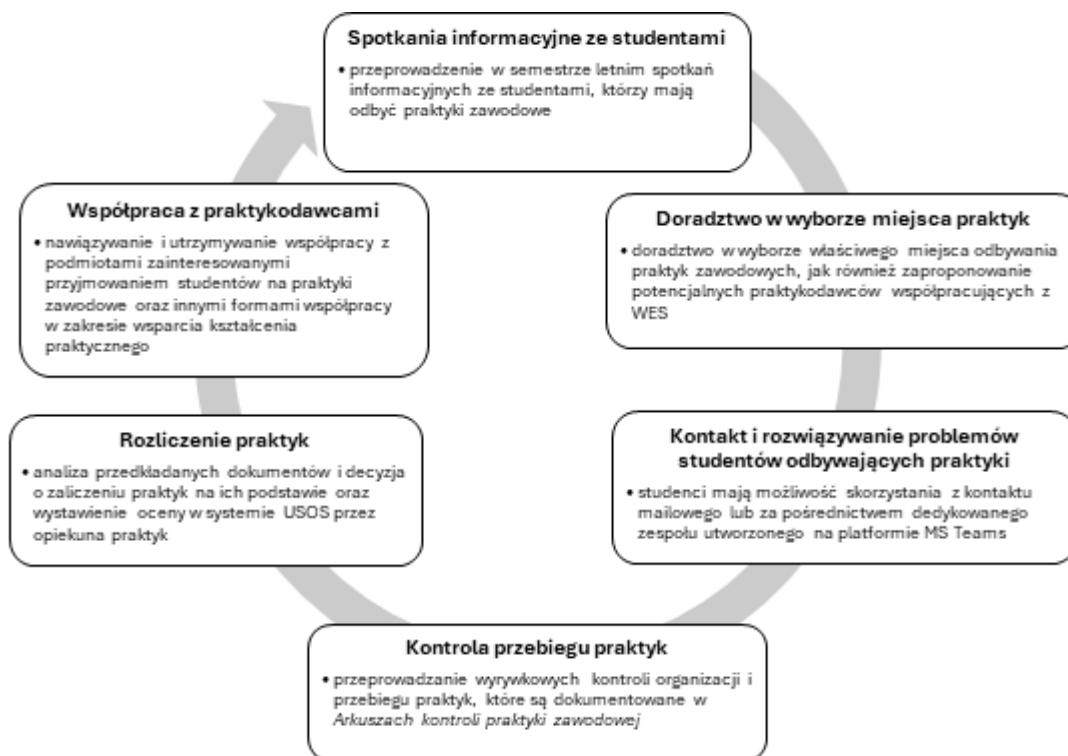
Spotkania informacyjne ze studentami

• przeprowadzenie w semestrze letnim spotkań informacyjnych ze studentami, którzy mają odbyć praktyki zawodowe

Doradztwo w wyborze miejsca praktyk

• doradztwo w wyborze właściwego miejsca odbywania praktyk zawodowych, jak również zaproponowanie potencjalnych praktykodawców współpracujących z WES

Kontakt i rozwiązywanie problemów studentów odbywających praktyki

• studenci mają możliwość skorzystania z kontaktu mailowego lub za pośrednictwem dedykowanego zespołu utworzonego na platformie MS Teams

Kontrola przebiegu praktyk

• przeprowadzanie wyrywkowych kontroli organizacji i przebiegu praktyk, które są dokumentowane w *Arkuszach kontroli praktyki zawodowej*

Rozliczenie praktyk

• analiza przedkładanych dokumentów i decyzja o zaliczeniu praktyk na ich podstawie oraz wystawienie oceny w systemie USOS przez opiekuna praktyk

Współpraca z praktykodawcami

• nawiązywanie i utrzymywanie współpracy z podmiotami zainteresowanymi przyjmowaniem studentów na praktyki zawodowe oraz innymi formami współpracy w zakresie wsparcia kształcenia praktycznego